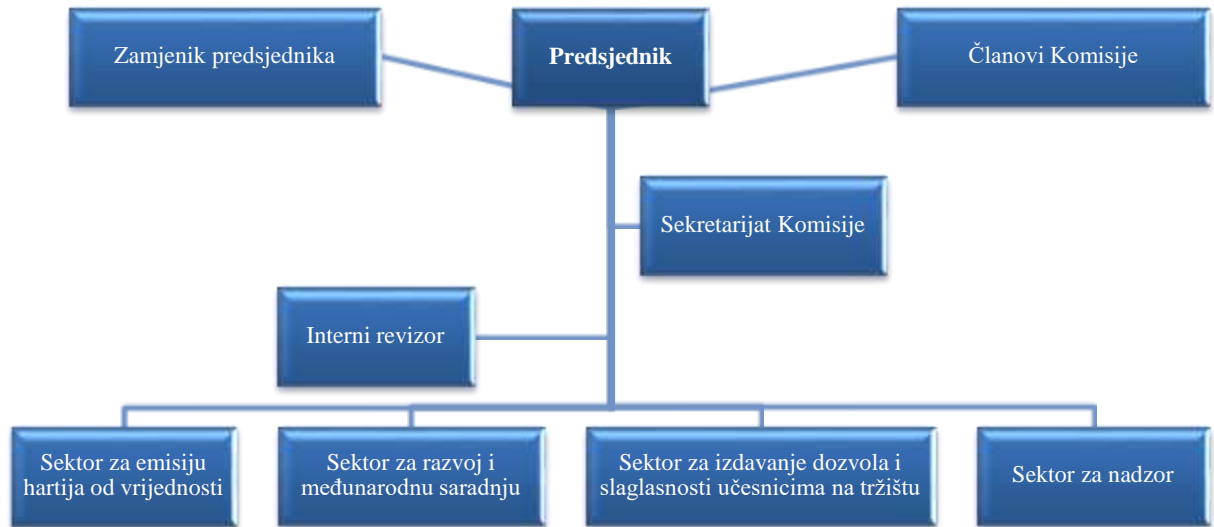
Zamjenik predsjednika

Predsjednik

Članovi Komisije

Sekretarijat Komisije

Interni revizor

Sektor za emisiju hartija od vrijednosti

Sektor za razvoj i međunarodnu saradnju

Sektor za izdavanje dozvola i slaglasnosti učesnicima na tržištu

Sektor za nadzor